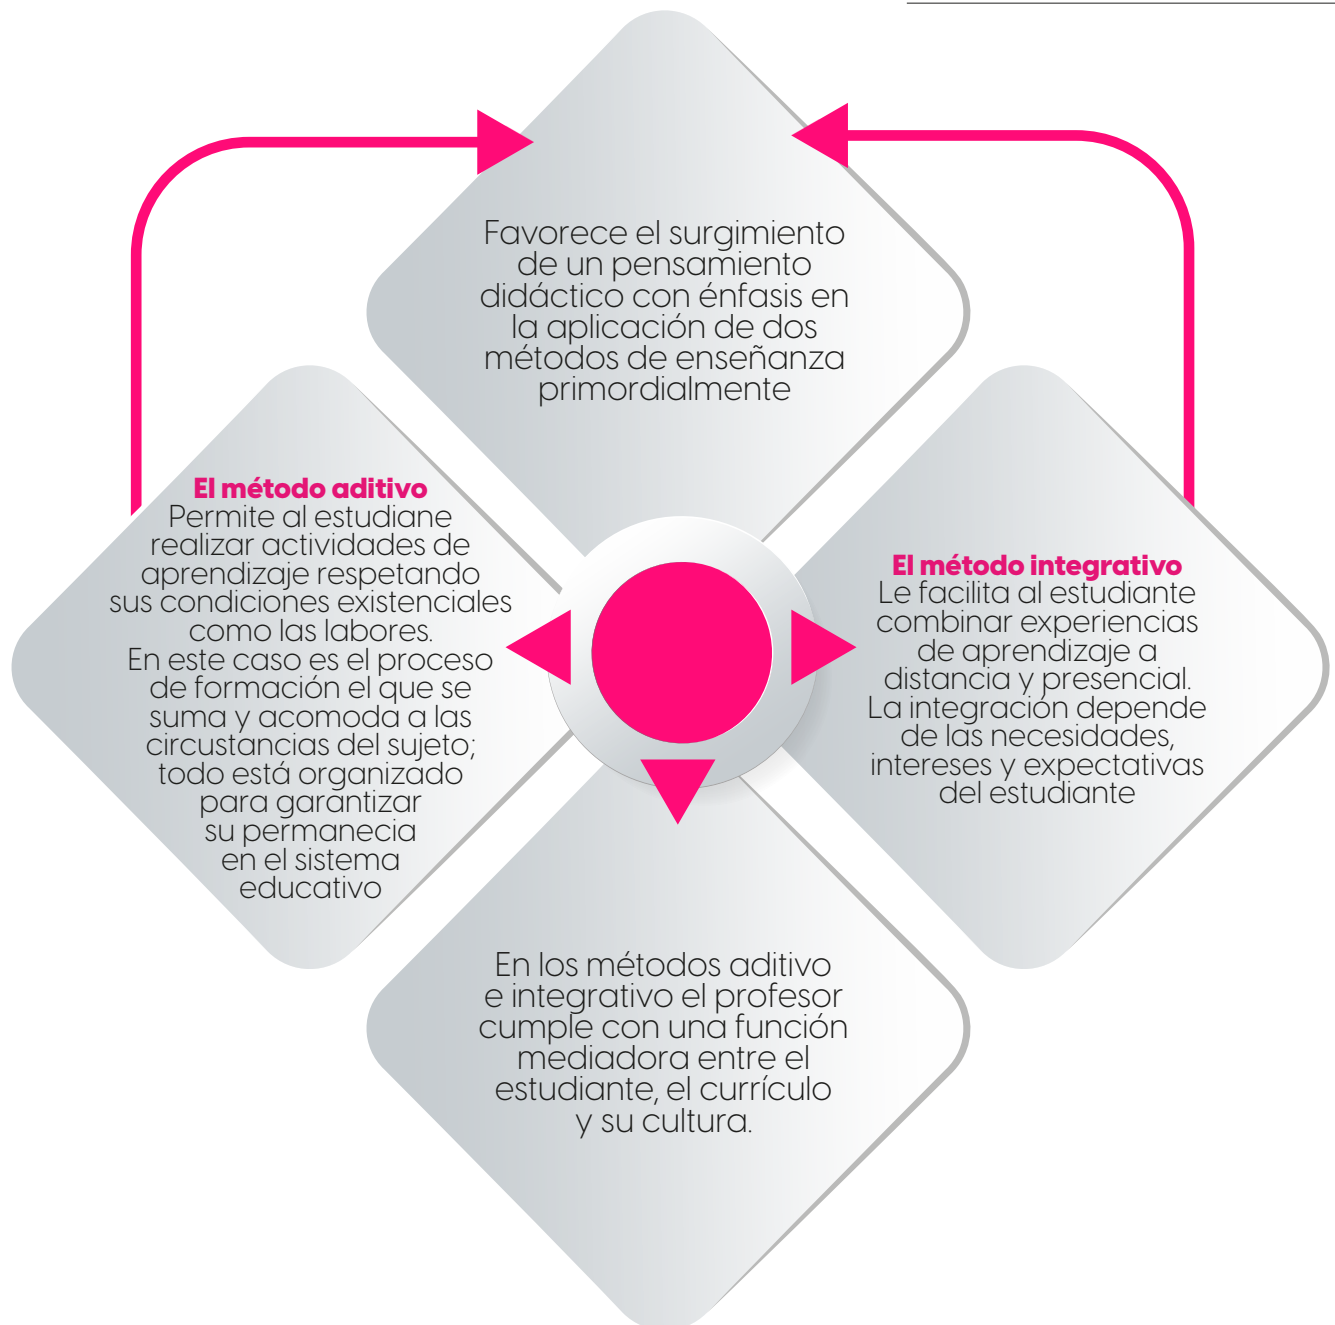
Favorece el surgimiento de un pensamiento didáctico con énfasis en la aplicación de dos métodos de enseñanza primordialmente

El método aditivo
Permite al estudiane realizar actividades de aprendizaje respetando sus condiciones existenciales como las labores. En este caso es el proceso de formación el que se suma y acomoda a las circustancias del sujeto; todo está organizado para garantizar su permanecia en el sistema educativo

El método integrativo
Le facilita al estudiante combinar experiencias de aprendizaje a distancia y presencial. La integración depende de las necesidades, intereses y expectativas del estudiante

En los métodos aditivo e integrativo el profesor cumple con una función mediadora entre el estudiante, el currículo y su cultura.